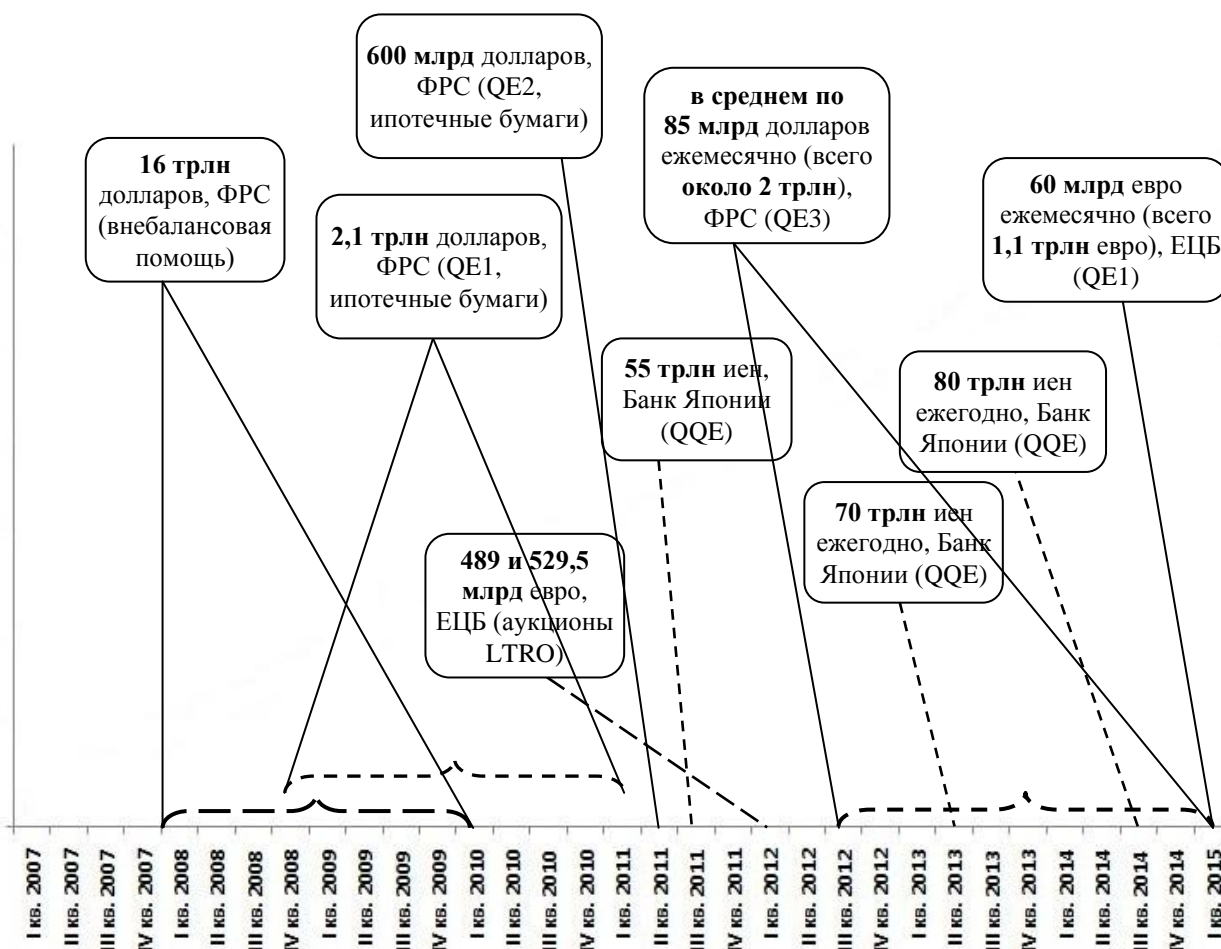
600 млрд долларов, ФРС (QE2, ипотечные бумаги)

в среднем по 85 млрд долларов ежемесячно (всего около 2 трлн), ФРС (QE3)

16 трлн долларов, ФРС (внебалансовая помощь)

2,1 трлн долларов, ФРС (QE1, ипотечные бумаги)

60 млрд евро ежемесячно (всего 1,1 трлн евро), ЕЦБ (QE1)

55 трлн иен, Банк Японии (QQE)

80 трлн иен ежегодно, Банк Японии (QQE)

70 трлн иен ежегодно, Банк Японии (QQE)

489 и 529,5 млрд евро, ЕЦБ (аукционы LTRO)

I кв. 2007
II кв. 2007
III кв. 2007
IV кв. 2007
I кв. 2008
II кв. 2008
III кв. 2008
IV кв. 2008
I кв. 2009
II кв. 2009
III кв. 2009
IV кв. 2009
I кв. 2010
II кв. 2010
III кв. 2010
IV кв. 2010
I кв. 2011
II кв. 2011
III кв. 2011
IV кв. 2011
I кв. 2012
II кв. 2012
III кв. 2012
IV кв. 2012
I кв. 2013
II кв. 2013
III кв. 2013
IV кв. 2013
I кв. 2014
II кв. 2014
III кв. 2014
IV кв. 2014
I кв. 2015